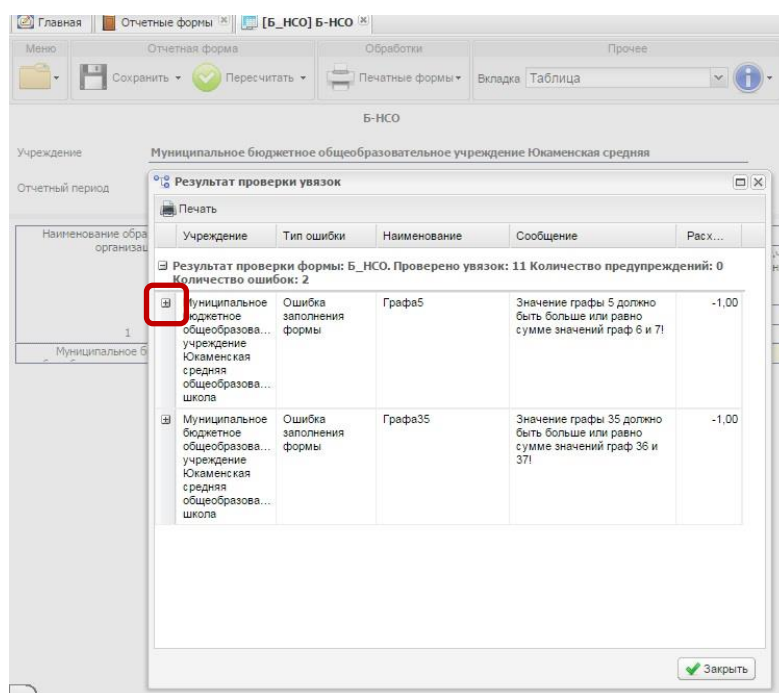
Главная | Отчетные формы | [Б_НСО] Б-НСО

Меню | Отчетная форма | Обработки | Прочее

Сохранить | Пересчитать | Печатные формы | Вкладка Таблица

Б-НСО

Учреждение Муниципальное бюджетное общеобразовательное учреждение Юкаменская средняя

Отчетный период

Наименование обра организац

1

Муниципальное б

Результат проверки увязок

Печать

| Учреждение | Тип ошибки | Наименование | Сообщение | Расх... |
|---|---|---|---|---|
| Результат проверки формы: Б_НСО. Проверено увязок: 11 Количество предупреждений: 0 Количество ошибок: 2 | | | | |
| Муниципальное бюджетное общеобразова... учреждение Юкаменская средняя общеобразова... школа | Ошибка заполнения формы | Графа5 | Значение графы 5 должно быть больше или равно сумме значений граф 6 и 7! | -1,00 |
| Муниципальное бюджетное общеобразова... учреждение Юкаменская средняя общеобразова... школа | Ошибка заполнения формы | Графа35 | Значение графы 35 должно быть больше или равно сумме значений граф 36 и 37! | -1,00 |

Закрыть